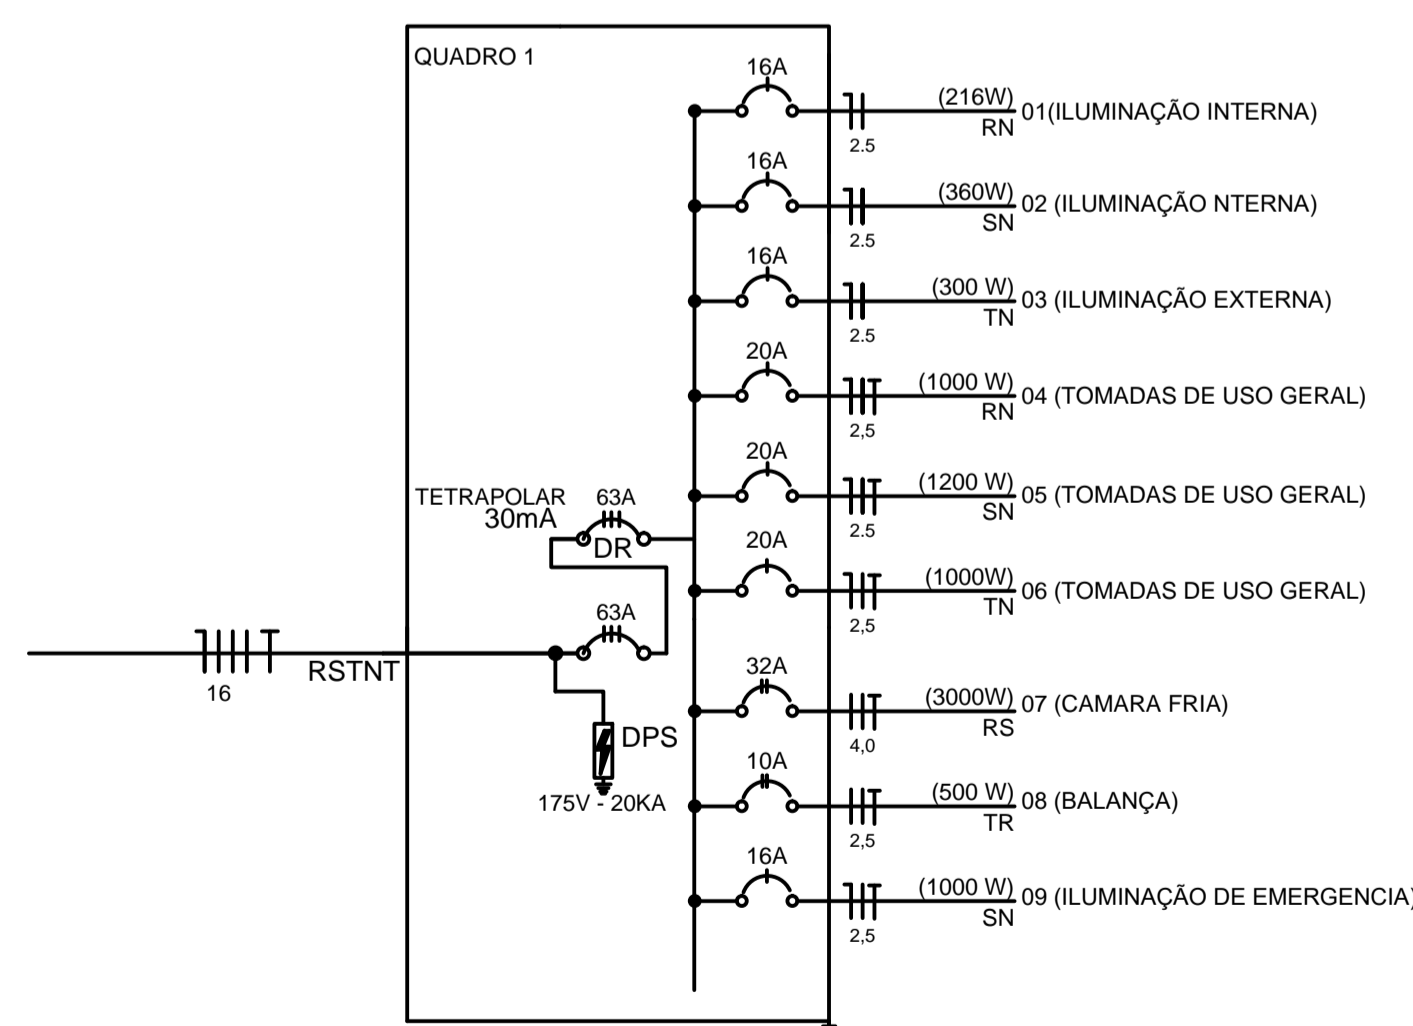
QUADRO 1

16A
(216W)
RN
01(ILUMINAÇÃO INTERNA)
2.5

16A
(360W)
SN
02 (ILUMINAÇÃO NTERNA)
2.5

16A
(300 W)
TN
03 (ILUMINAÇÃO EXTERNA)
2.5

20A
(1000 W)
RN
04 (TOMADAS DE USO GERAL)
2,5

20A
(1200 W)
SN
05 (TOMADAS DE USO GERAL)
2.5

TETRAPOLAR
30mA
63A
DR

20A
(1000W)
TN
06 (TOMADAS DE USO GERAL)
2,5

63A

16
RSTNT

32A
(3000W)
RS
07 (CAMARA FRIA)
4,0

DPS
175V - 20KA

10A
(500 W)
TR
08 (BALANÇA)
2,5

16A
(1000 W)
SN
09 (ILUMINAÇÃO DE EMERGENCIA)
2,5